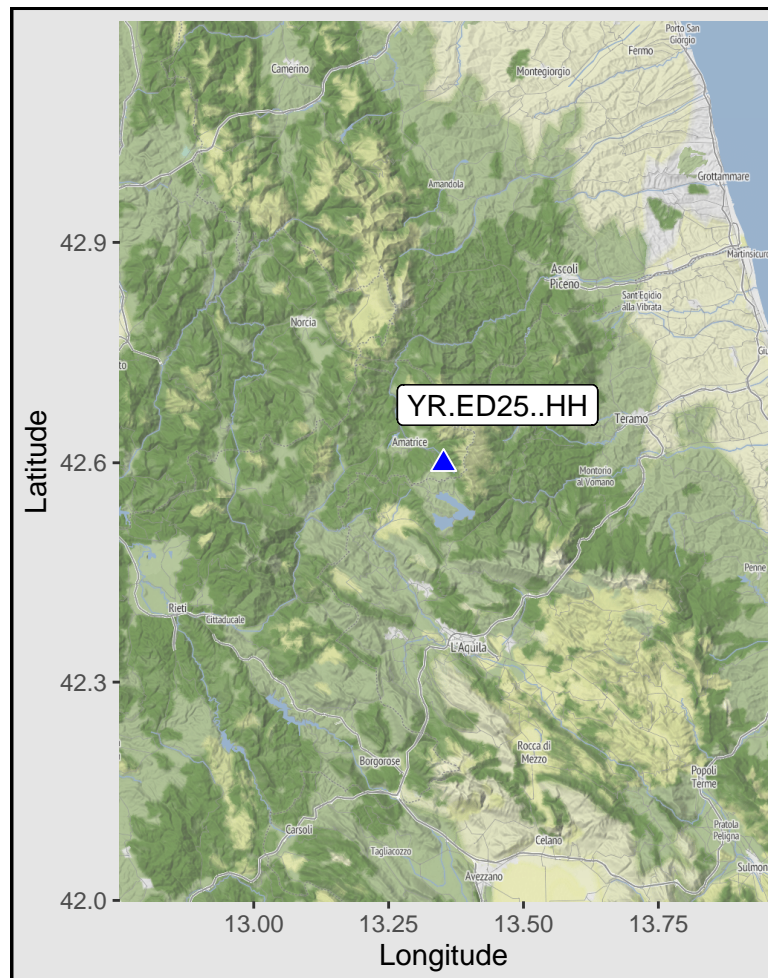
Porto San Giorgio
Fermo
Camerino
Montegiorgio
Grottammare
Amandola
42.9
Martinsicuro
Ascoli Piceno
Sant'Egidio alla Vibrata
Norcia
YR.ED25..HH
Teramo
Amatrice
42.6
Montorio al Vomano
Latitude
Penne
Rieti
Cittaducale
L'Aquila
42.3
Rocca di Mezzo
Borgorose
Popoli Terme
Pratola Peligna
Carsoli
Tagliacozzo
Celano
Sulmona
Avezzano
42.0
13.00
13.25
13.50
13.75
Longitude